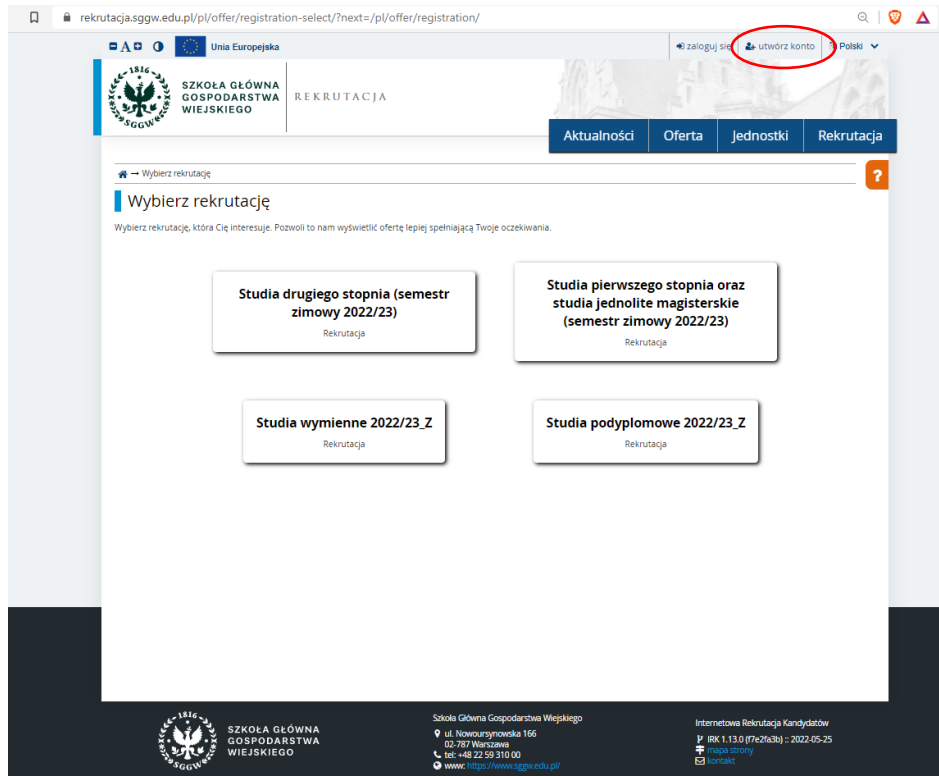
rekrutacja.sggw.edu.pl/pl/offer/registration-select/?next=/pl/offer/registration/

A Unia Europejska

zaloguj się | utwórz konto | Polski

1816 SGGW SZKOŁA GŁÓWNA GOSPODARSTWA WIEJSKIEGO

REKRUTACJA

Aktualności | Oferta | Jednostki | Rekrutacja

→ Wybierz rekrutację

?

Wybierz rekrutację

Wybierz rekrutację, która Cię interesuje. Pozwoli to nam wyświetlić ofertę lepiej spełniającą Twoje oczekiwania.

Studia drugiego stopnia (semestr zimowy 2022/23)
Rekrutacja

Studia pierwszego stopnia oraz studia jednolite magisterskie (semestr zimowy 2022/23)
Rekrutacja

Studia wymienne 2022/23_Z
Rekrutacja

Studia podyplomowe 2022/23_Z
Rekrutacja

1816 SGGW SZKOŁA GŁÓWNA GOSPODARSTWA WIEJSKIEGO

Szkoła Główna Gospodarstwa Wiejskiego
ul. Nowoursynowska 166
02-787 Warszawa
tel: +48 22 59 310 00
www: https://www.sggw.edu.pl/

Internetowa Rekrutacja Kandydatów
IRK 1.13.0 (f7e2fa3b) :: 2022-05-25
mapa strony
kontakt